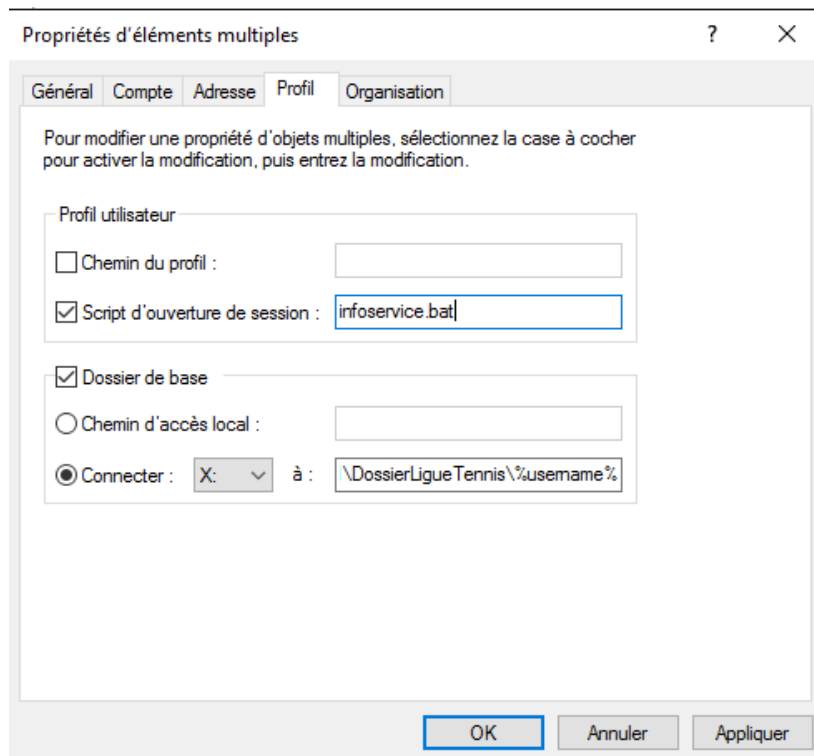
Propriétés d'éléments multiples

?

X

Général | Compte | Adresse | Profil | Organisation

Pour modifier une propriété d'objets multiples, sélectionnez la case à cocher pour activer la modification, puis entrez la modification.

Profil utilisateur

☐ Chemin du profil :

☑ Script d'ouverture de session : infoservice.bat

☑ Dossier de base

○ Chemin d'accès local :

◉ Connecter : X: à : \DossierLigueTennis\%username%

OK | Annuler | Appliquer